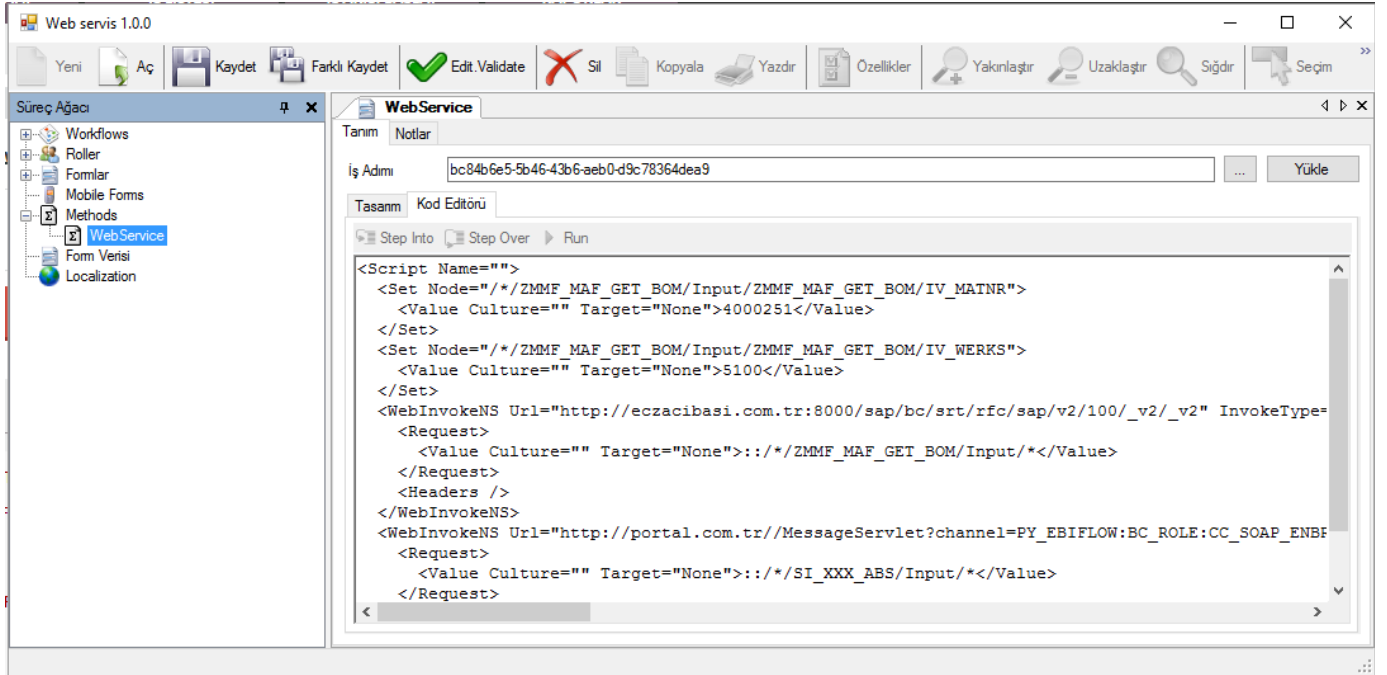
Web servis 1.0.0

Yeni Aç Kaydet Farklı Kaydet Edit.Validate Sil Kopyala Yazdır Özellikler Yakınlaştır Uzaklaştır Sığdır Seçim

Süreç Ağacı

Workflows
Roller
Formlar
Mobile Forms
Methods
WebService
Form Verisi
Localization

WebService

Tanım Notlar

İş Adımı bc84b6e5-5b46-43b6-aeb0-d9c78364dea9 ... Yükle

Tasarım Kod Editörü

Step Into Step Over Run

<Script Name="">
<Set Node="/*/ZMMF_MAF_GET_BOM/Input/ZMMF_MAF_GET_BOM/IV_MATNR">
<Value Culture="" Target="None">4000251</Value>
</Set>
<Set Node="/*/ZMMF_MAF_GET_BOM/Input/ZMMF_MAF_GET_BOM/IV_WERKS">
<Value Culture="" Target="None">5100</Value>
</Set>
<WebInvokeNS Url="http://eczacibasi.com.tr:8000/sap/bc/srt/rfc/sap/v2/100/_v2/_v2" InvokeType=
<Request>
<Value Culture="" Target="None">::/*/ZMMF_MAF_GET_BOM/Input/*</Value>
</Request>
<Headers />
</WebInvokeNS>
<WebInvokeNS Url="http://portal.com.tr//MessageServlet?channel=PY_EBIFLOW:BC_ROLE:CC_SOAP_ENBP
<Request>
<Value Culture="" Target="None">::/*/SI_XXX_ABS/Input/*</Value>
</Request>